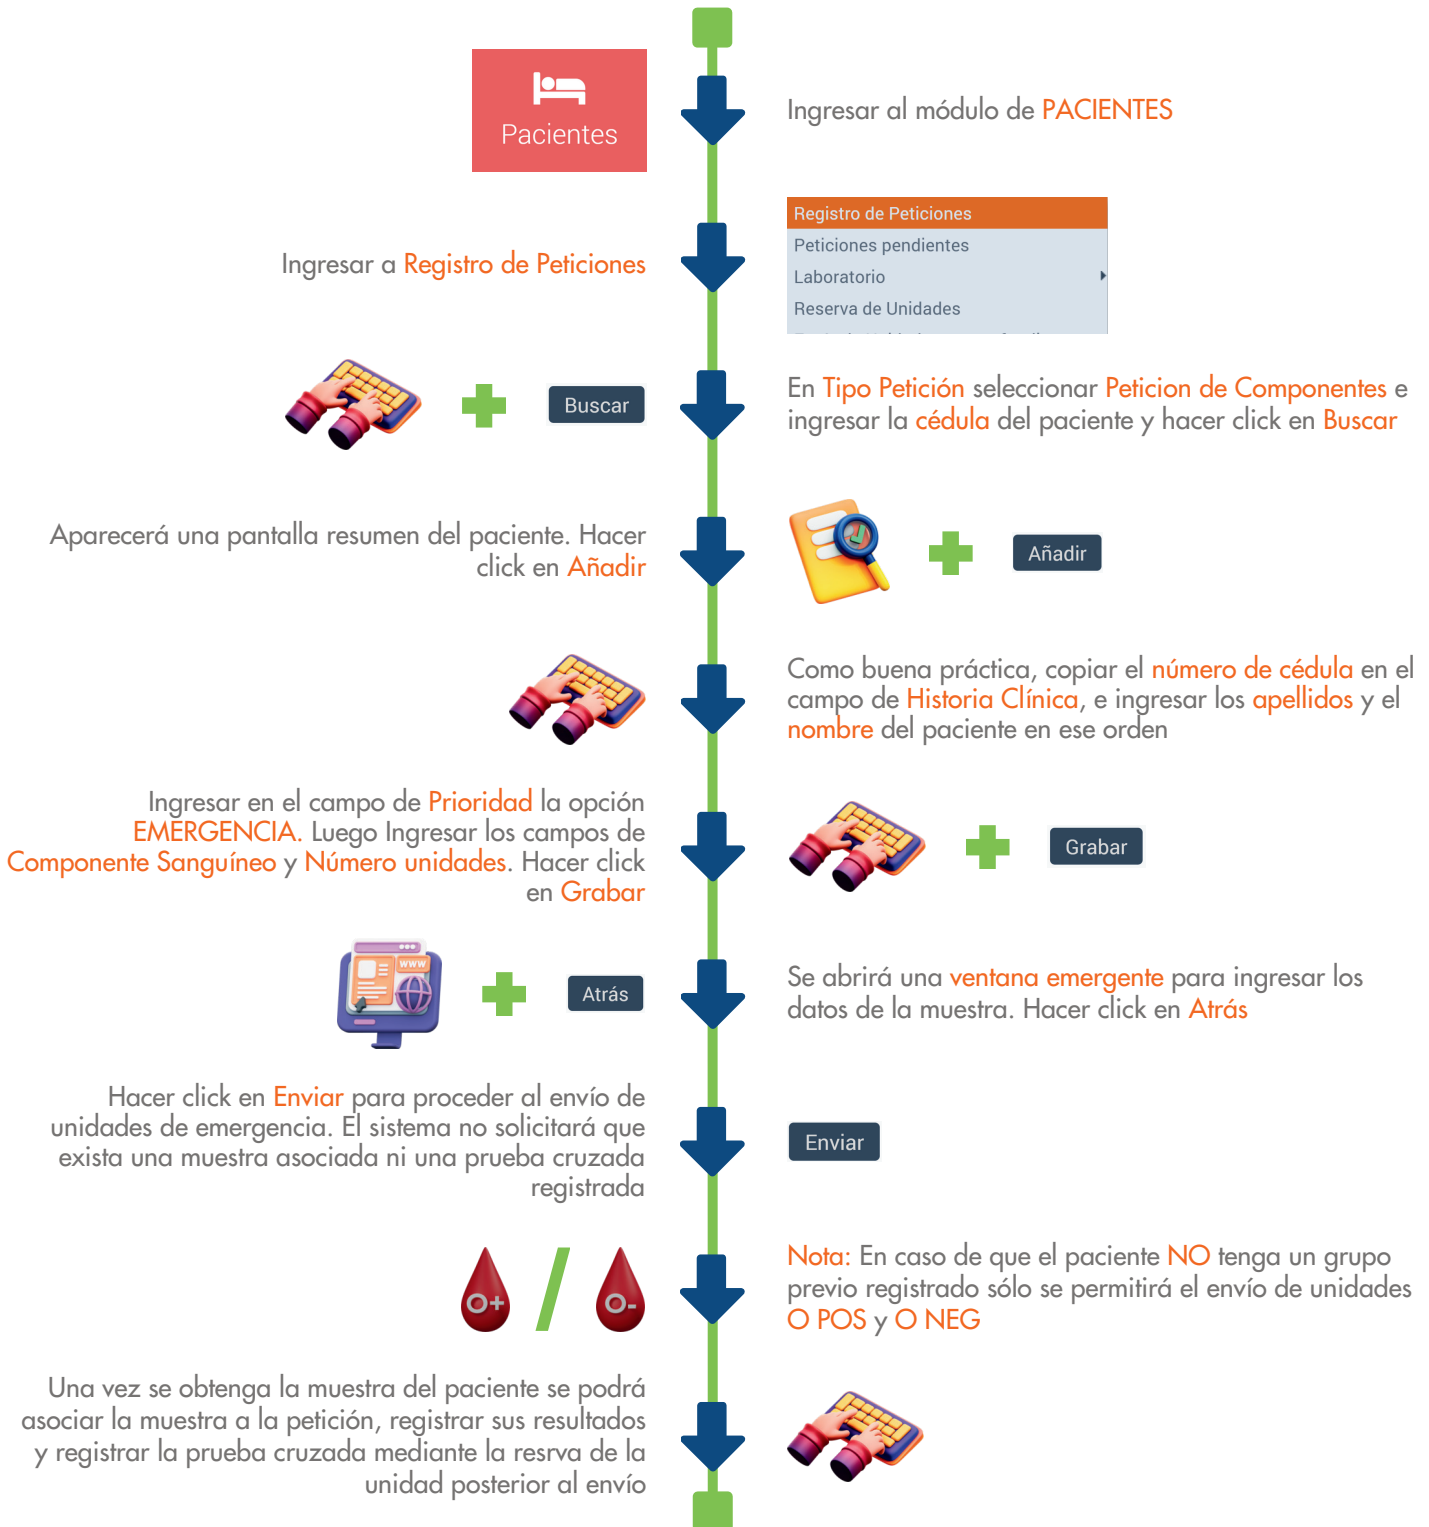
Pacientes

Ingresar al módulo de PACIENTES

Registro de Peticiones
Peticiones pendientes
Laboratorio
Reserva de Unidades

Ingresar a Registro de Peticiones

Buscar

En Tipo Petición seleccionar Peticion de Componentes e ingresar la cédula del paciente y hacer click en Buscar

Aparecerá una pantalla resumen del paciente. Hacer click en Añadir

Añadir

Como buena práctica, copiar el número de cédula en el campo de Historia Clínica, e ingresar los apellidos y el nombre del paciente en ese orden

Ingresar en el campo de Prioridad la opción EMERGENCIA. Luego Ingresar los campos de Componente Sanguíneo y Número unidades. Hacer click en Grabar

Grabar

www

Atrás

Se abrirá una ventana emergente para ingresar los datos de la muestra. Hacer click en Atrás

Hacer click en Enviar para proceder al envío de unidades de emergencia. El sistema no solicitará que exista una muestra asociada ni una prueba cruzada registrada

Enviar

O+ / O-

Nota: En caso de que el paciente NO tenga un grupo previo registrado sólo se permitirá el envío de unidades O POS y O NEG

Una vez se obtenga la muestra del paciente se podrá asociar la muestra a la petición, registrar sus resultados y registrar la prueba cruzada mediante la resrva de la unidad posterior al envío